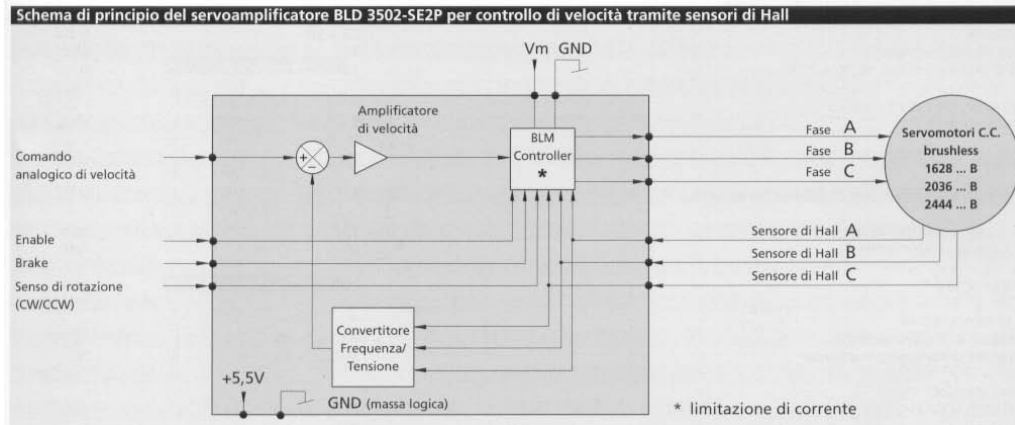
Schema di principio del servoamplificatore BLD 3502-SE2P per controllo di velocità tramite sensori di Hall

Vm GND

Amplificatore di velocità

BLM Controller *

Comando analogico di velocità

+

−

Fase A
Fase B
Fase C

Servomotori C.C. brushless
1628 ... B
2036 ... B
2444 ... B

Enable
Brake
Senso di rotazione (CW/CCW)

Sensore di Hall A
Sensore di Hall B
Sensore di Hall C

Convertitore Frequenza/ Tensione

+5,5V

GND (massa logica)

* limitazione di corrente